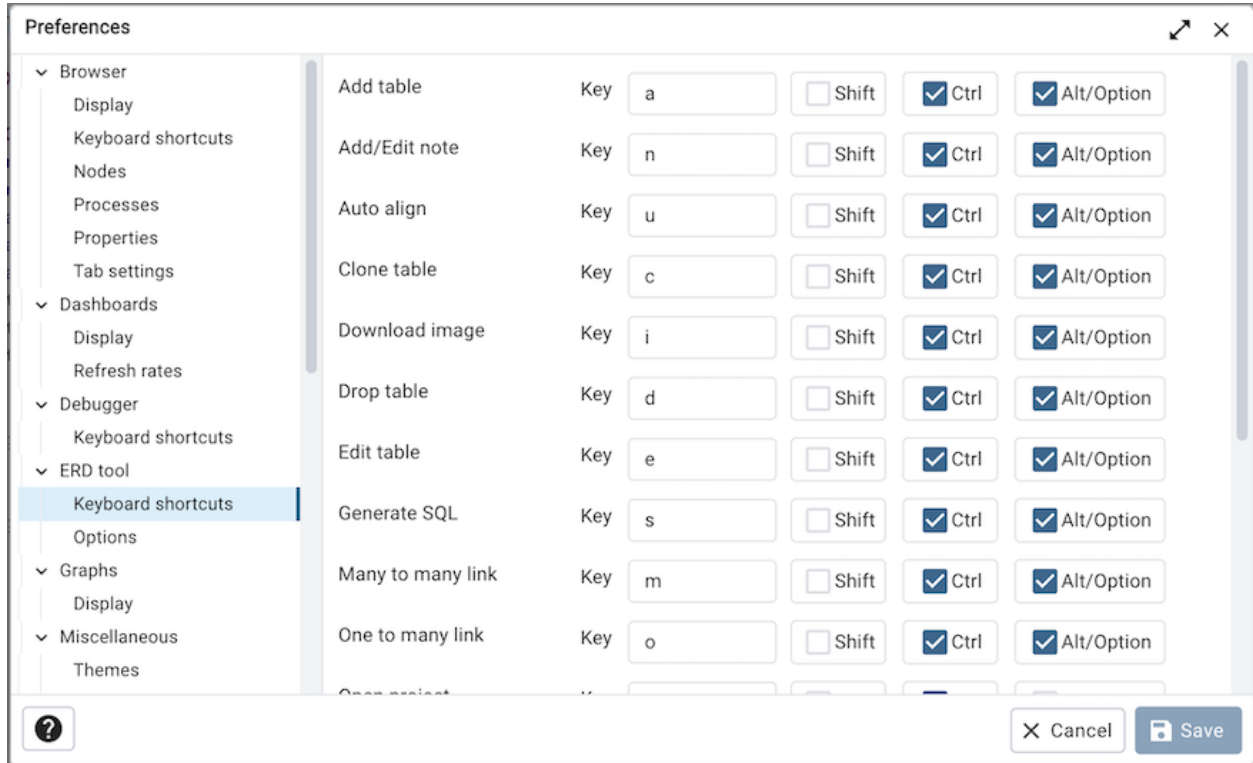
Preferences

Browser
Display
Keyboard shortcuts
Nodes
Processes
Properties
Tab settings
Dashboards
Display
Refresh rates
Debugger
Keyboard shortcuts
ERD tool
Keyboard shortcuts
Options
Graphs
Display
Miscellaneous
Themes

| | | | | | |
|---|---|---|---|---|---|
| Add table | Key | a | Shift | Ctrl | Alt/Option |
| Add/Edit note | Key | n | Shift | Ctrl | Alt/Option |
| Auto align | Key | u | Shift | Ctrl | Alt/Option |
| Clone table | Key | c | Shift | Ctrl | Alt/Option |
| Download image | Key | i | Shift | Ctrl | Alt/Option |
| Drop table | Key | d | Shift | Ctrl | Alt/Option |
| Edit table | Key | e | Shift | Ctrl | Alt/Option |
| Generate SQL | Key | s | Shift | Ctrl | Alt/Option |
| Many to many link | Key | m | Shift | Ctrl | Alt/Option |
| One to many link | Key | o | Shift | Ctrl | Alt/Option |
| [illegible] | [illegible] | | | | |

?
Cancel
Save